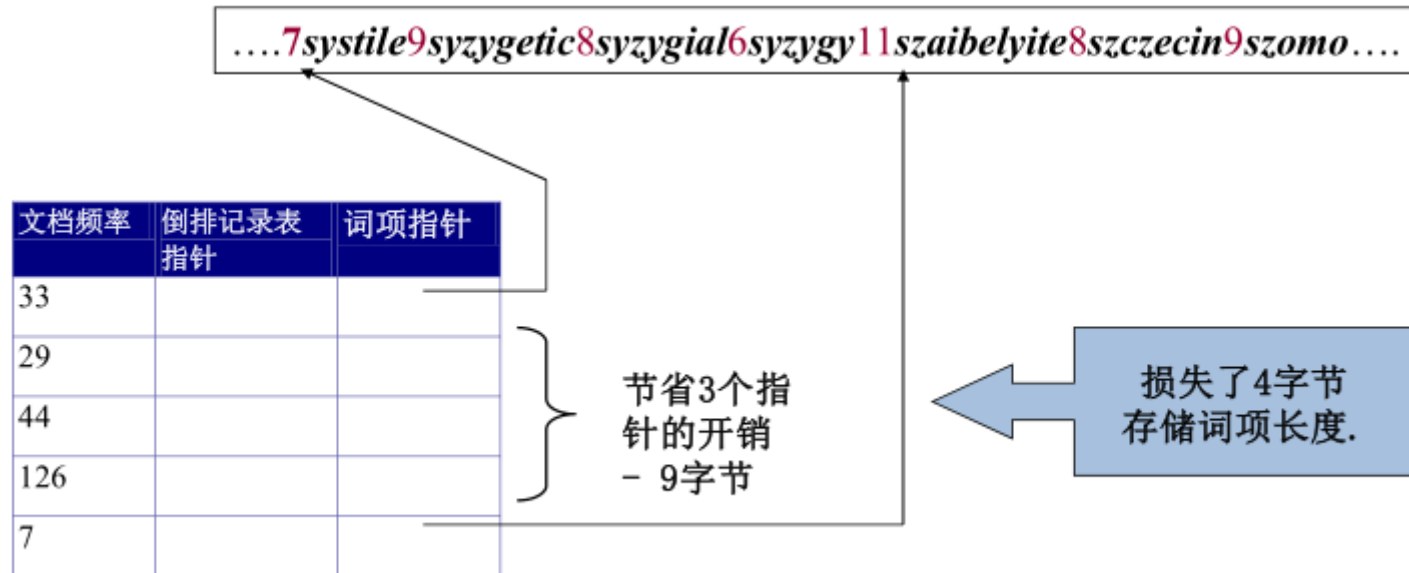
….7systile9syzygetic8syzygial6syzygy11szaibelyite8szczecin9szomo….

| 文档频率 | 倒排记录表指针 | 词项指针 |
|---|---|---|
| 33 | | |
| 29 | | |
| 44 | | |
| 126 | | |
| 7 | | |

节省3个指针的开销 - 9字节

损失了4字节存储词项长度.